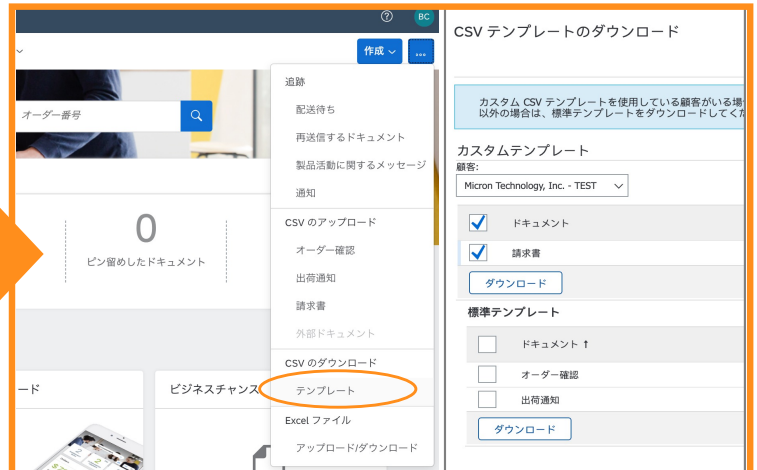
?
BC
作成
...
オーダー番号
0
ピン留めしたドキュメント
ード
ビジネスチャンス
追跡
配送待ち
再送信するドキュメント
製品活動に関するメッセージ
通知
CSV のアップロード
オーダー確認
出荷通知
請求書
外部ドキュメント
CSV のダウンロード
テンプレート
Excel ファイル
アップロード/ダウンロード

CSV テンプレートのダウンロード

カスタム CSV テンプレートを使用している顧客がいる場
以外の場合は、標準テンプレートをダウンロードしてくだ

カスタムテンプレート
顧客:
Micron Technology, Inc. - TEST

| | ドキュメント |
|---|---|
| ☑ | 請求書 |

ダウンロード

標準テンプレート

| | ドキュメント ↑ |
|---|---|
| | オーダー確認 |
| | 出荷通知 |

ダウンロード